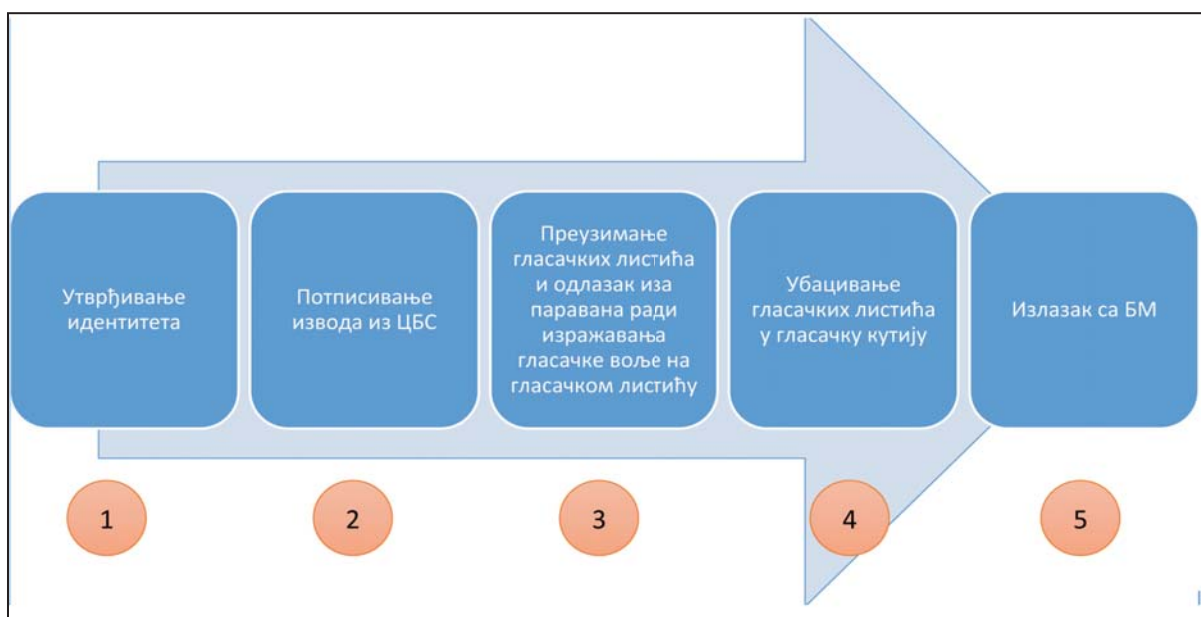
Утврђивање идентитета

Потписивање извода из ЦБС

Преузимање гласачких листића и одлазак иза паравана ради изражавања гласачке воље на гласачком листићу

Убацивање гласачких листића у гласачку кутију

Излазак са БМ

1

2

3

4

5